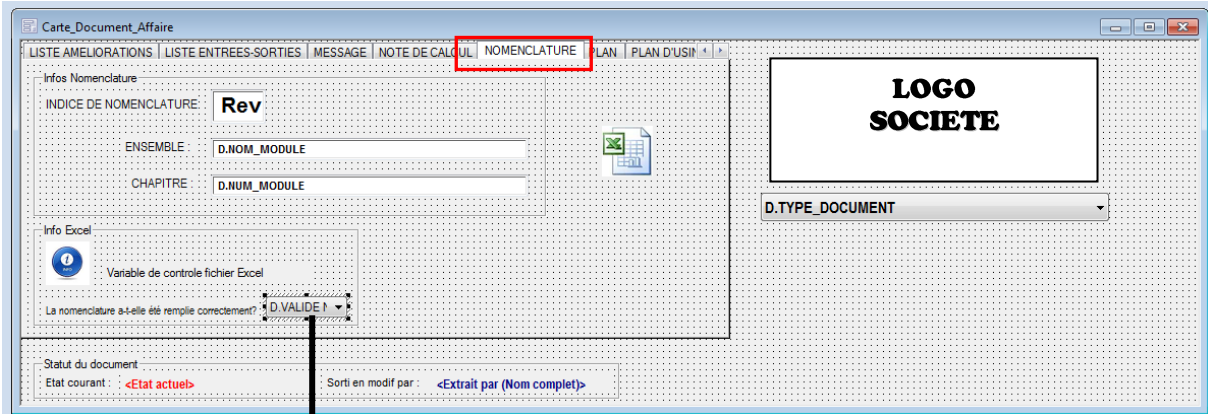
Carte_Document_Affaire

LISTE AMELIORATIONS | LISTE ENTREES-SORTIES | MESSAGE | NOTE DE CALCUL | NOMENCLATURE | PLAN | PLAN D'USIN

Infos Nomenclature

INDICE DE NOMENCLATURE : Rev

ENSEMBLE : D.NOM_MODULE

CHAPITRE : D.NUM_MODULE

Info Excel

Variable de controle fichier Excel

La nomenclature a-t-elle été remplie correctement? D.VALIDE N

LOGO SOCIETE

D.TYPE_DOCUMENT

Statut du document

Etat courant : <Etat actuel>

Sorti en modif par : <Extrait par (Nom complet)>